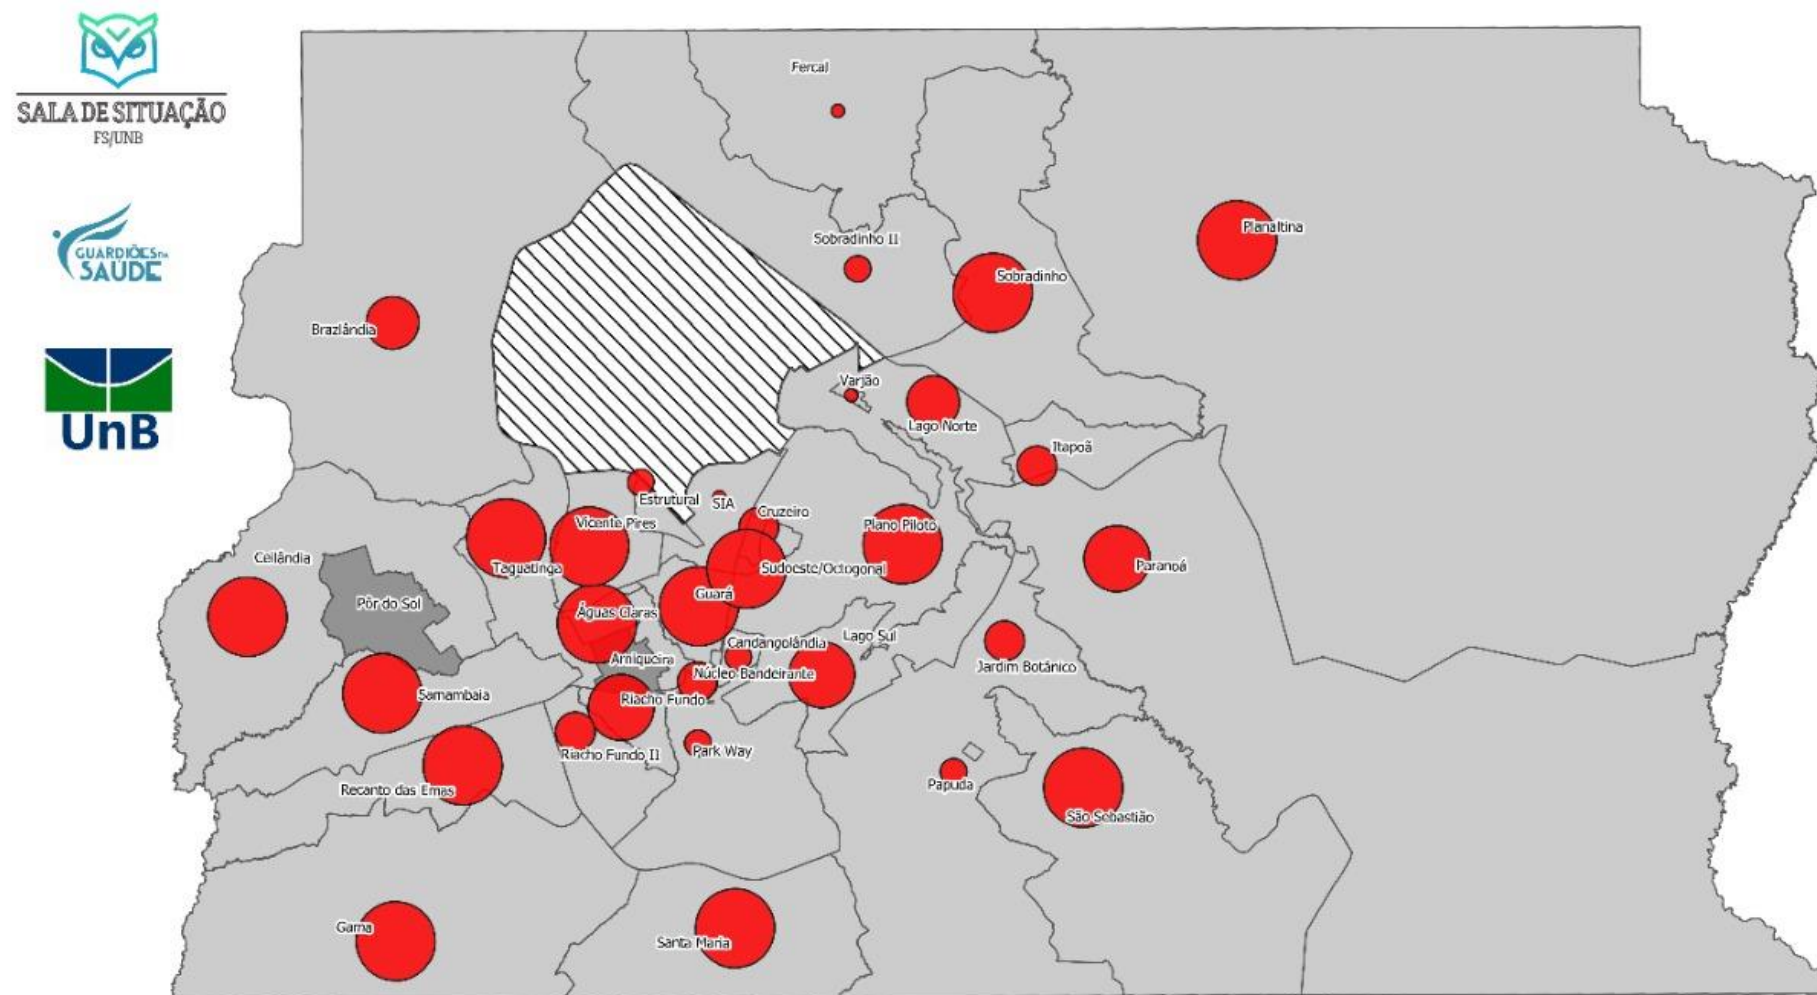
SALA DE SITUAÇÃO
FS/UNB

GUARDIÕES DA SAÚDE

UnB

Fercal
Sobradinho II
Planaltina
Sobradinho
Brazlândia
Varjão
Lago Norte
Itapoã
Estrutural
SIA
Cruzeiro
Vicente Pires
Plano Piloto
Taguatinga
Ceilândia
Sudoeste/Octogonal
Paranoá
Guará
Pôr do Sol
Águas Claras
Candangolândia
Lago Sul
Arniqueira
Jardim Botânico
Núcleo Bandeirante
Samambaia
Riacho Fundo
Riacho Fundo II
Park Way
Papuda
Recanto das Emas
São Sebastião
Gama
Santa Maria